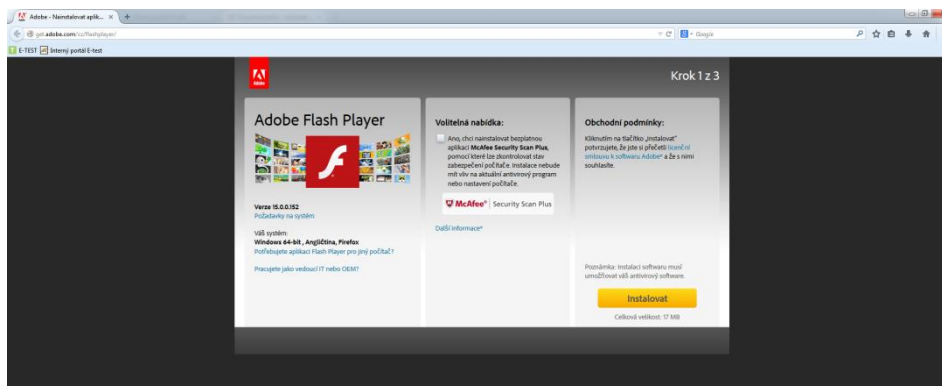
Adobe - Nainstalovat aplik... ×
get.adobe.com/cz/flashplayer/
Google
E-TEST Interný portál E-test

Adobe

Krok 1 z 3

Adobe Flash Player

Verze 15.0.0.152
Požadavky na systém

Váš systém:
Windows 64-bit , Angličtina, Firefox
Potřebujete aplikaci Flash Player pro jiný počítač?

Pracujete jako vedoucí IT nebo OEM?

Volitelná nabídka:

Ano, chci nainstalovat bezplatnou aplikaci McAfee Security Scan Plus, pomocí které lze zkontrolovat stav zabezpečení počítače. Instalace nebude mít vliv na aktuální antivirový program nebo nastavení počítače.

McAfee Security Scan Plus

Další informace

Obchodní podmínky:

Kliknutím na tlačítko „Instalovat" potvrzujete, že jste si přečetli licenční smlouvu k softwaru Adobe a že s ní souhlasíte.

Poznámka: Instalaci softwaru musí umožňovat váš antivirový software.

Instalovat

Celková velikost: 17 MB